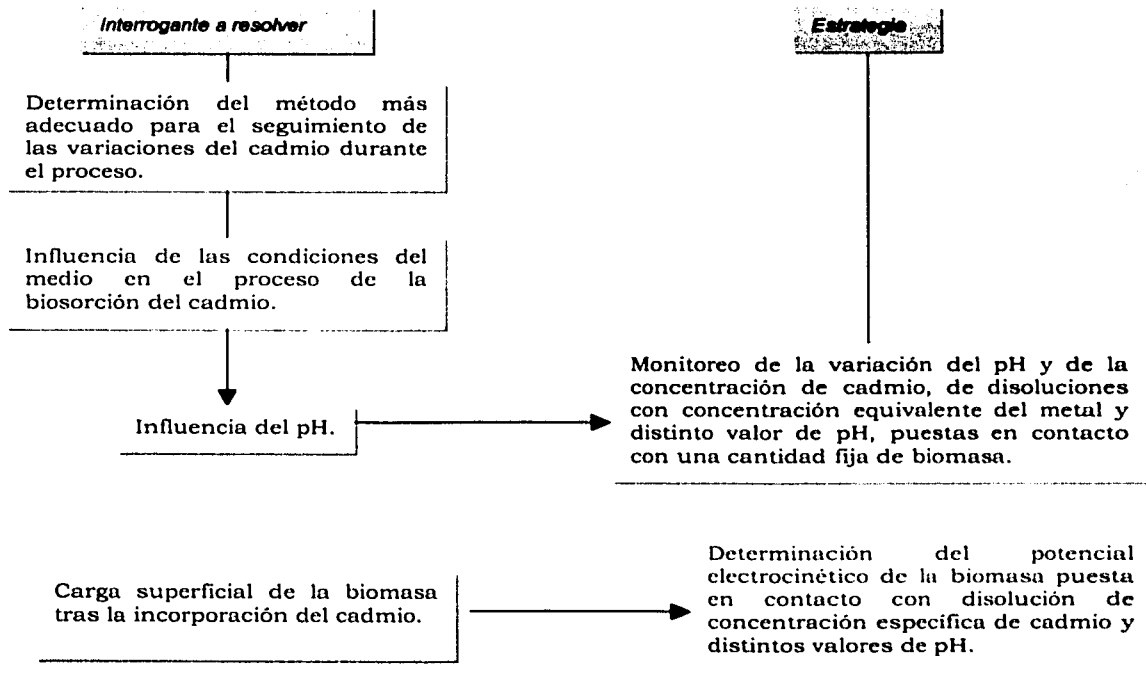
Interrogante a resolver

Estrategia

Determinación del método más adecuado para el seguimiento de las variaciones del cadmio durante el proceso.

Influencia de las condiciones del medio en el proceso de la biosorción del cadmio.

Influencia del pH.

Monitoreo de la variación del pH y de la concentración de cadmio, de disoluciones con concentración equivalente del metal y distinto valor de pH, puestas en contacto con una cantidad fija de biomasa.

Carga superficial de la biomasa tras la incorporación del cadmio.

Determinación del potencial electrocinético de la biomasa puesta en contacto con disolución de concentración específica de cadmio y distintos valores de pH.